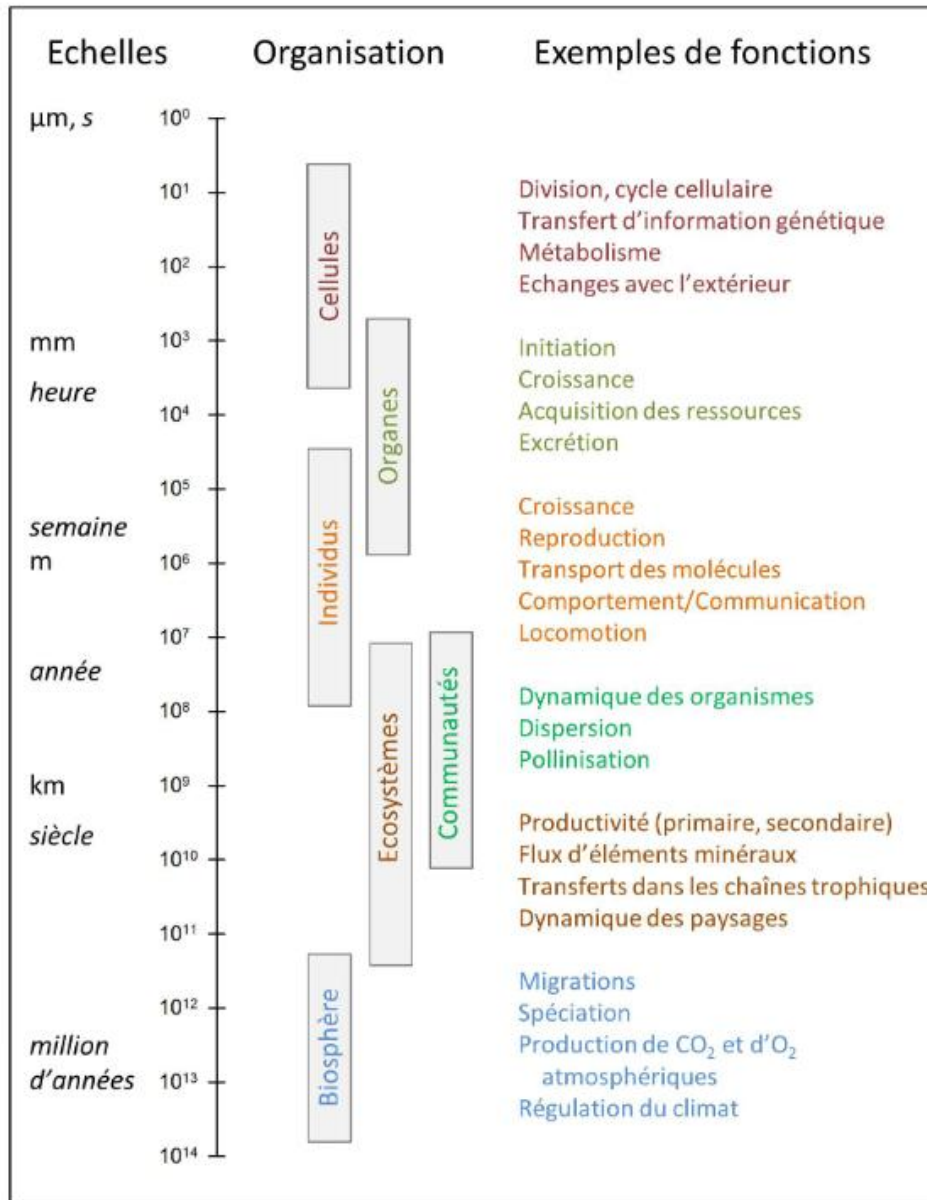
Echelles Organisation Exemples de fonctions

µm, *s*
$10^0$
$10^1$
$10^2$
mm
$10^3$
*heure*
$10^4$
$10^5$
*semaine*
m
$10^6$
$10^7$
*année*
$10^8$
km
$10^9$
*siècle*
$10^{10}$
$10^{11}$
$10^{12}$
*million d'années*
$10^{13}$
$10^{14}$

Cellules
Organes
Individus
Ecosystèmes
Communautés
Biosphère

Division, cycle cellulaire
Transfert d'information génétique
Métabolisme
Echanges avec l'extérieur

Initiation
Croissance
Acquisition des ressources
Excrétion

Croissance
Reproduction
Transport des molécules
Comportement/Communication
Locomotion

Dynamique des organismes
Dispersion
Pollinisation

Productivité (primaire, secondaire)
Flux d'éléments minéraux
Transferts dans les chaînes trophiques
Dynamique des paysages

Migrations
Spéciation
Production de $CO_2$ et d'$O_2$ atmosphériques
Régulation du climat